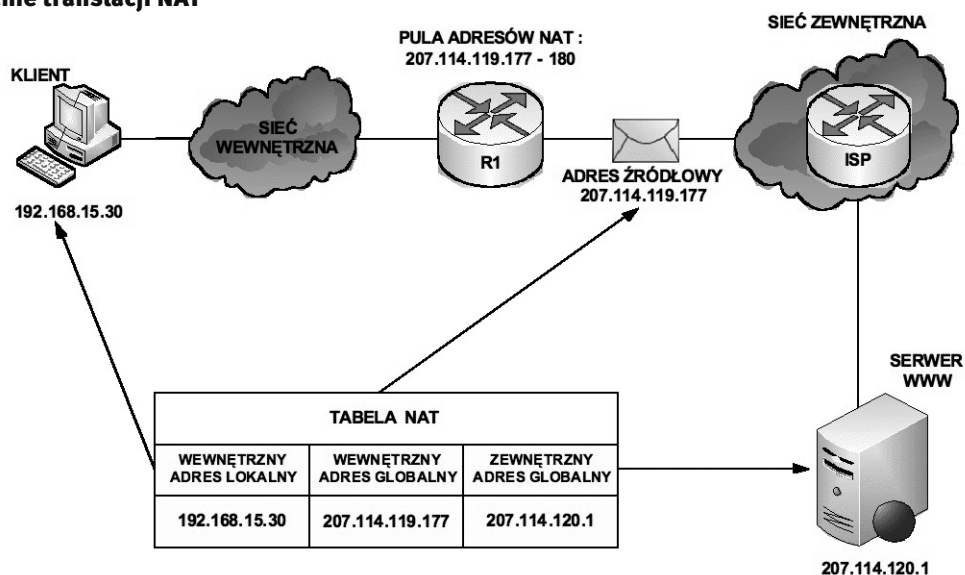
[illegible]ne translacji NAT

KLIENT

192.168.15.30

SIEĆ WEWNĘTRZNA

PULA ADRESÓW NAT : 207.114.119.177 - 180

R1

ADRES ŹRÓDŁOWY 207.114.119.177

SIEĆ ZEWNĘTRZNA

ISP

SERWER WWW

207.114.120.1

| TABELA NAT | | |
|---|---|---|
| WEWNĘTRZNY ADRES LOKALNY | WEWNĘTRZNY ADRES GLOBALNY | ZEWNĘTRZNY ADRES GLOBALNY |
| 192.168.15.30 | 207.114.119.177 | 207.114.120.1 |